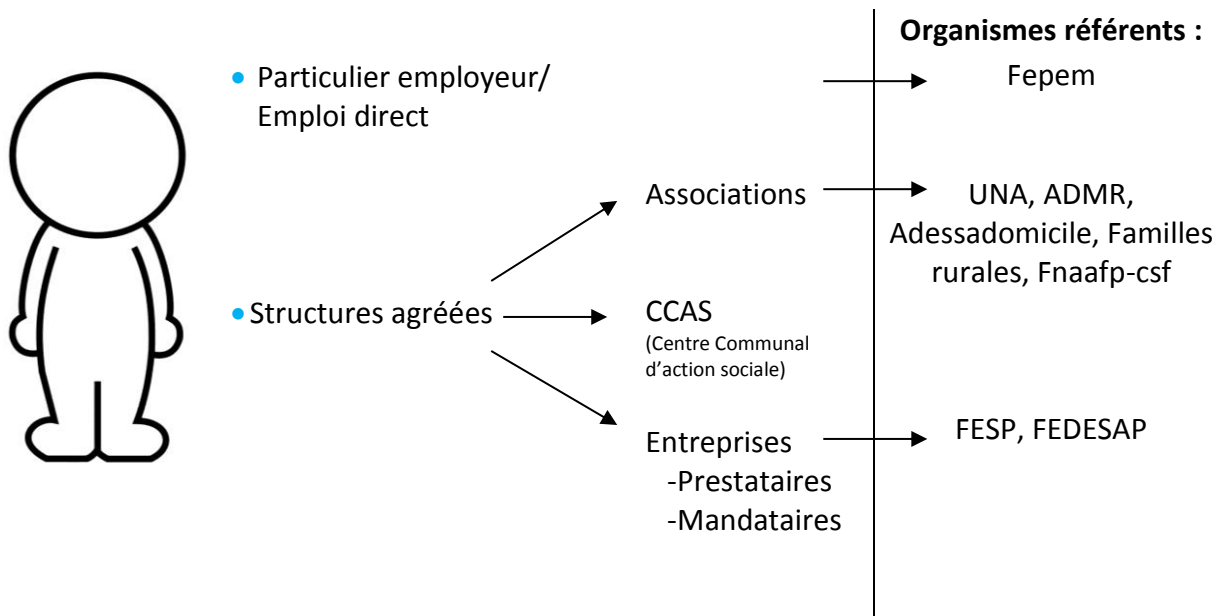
Organismes référents :

• Particulier employeur/ Emploi direct

Fepem

Associations

UNA, ADMR, Adessadomicile, Familles rurales, Fnaafp-csf

• Structures agréées

CCAS
(Centre Communal d'action sociale)

Entreprises
-Prestataires
-Mandataires

FESP, FEDESAP